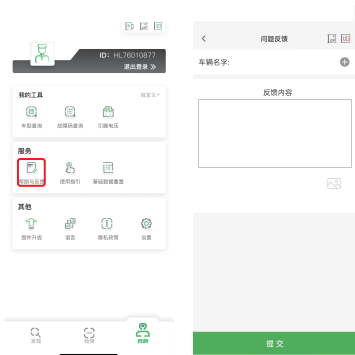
ID: HL76010877
退出登录 >>

我的工具
搜索文 >
车型查询
故障码查询
引脚电压

服务
帮助与反馈
使用指引
基础数据重置

其他
固件升级
语言
隐私政策
设置

发现
检测
我的

<
问题反馈

车辆名字:
+

反馈内容

提交